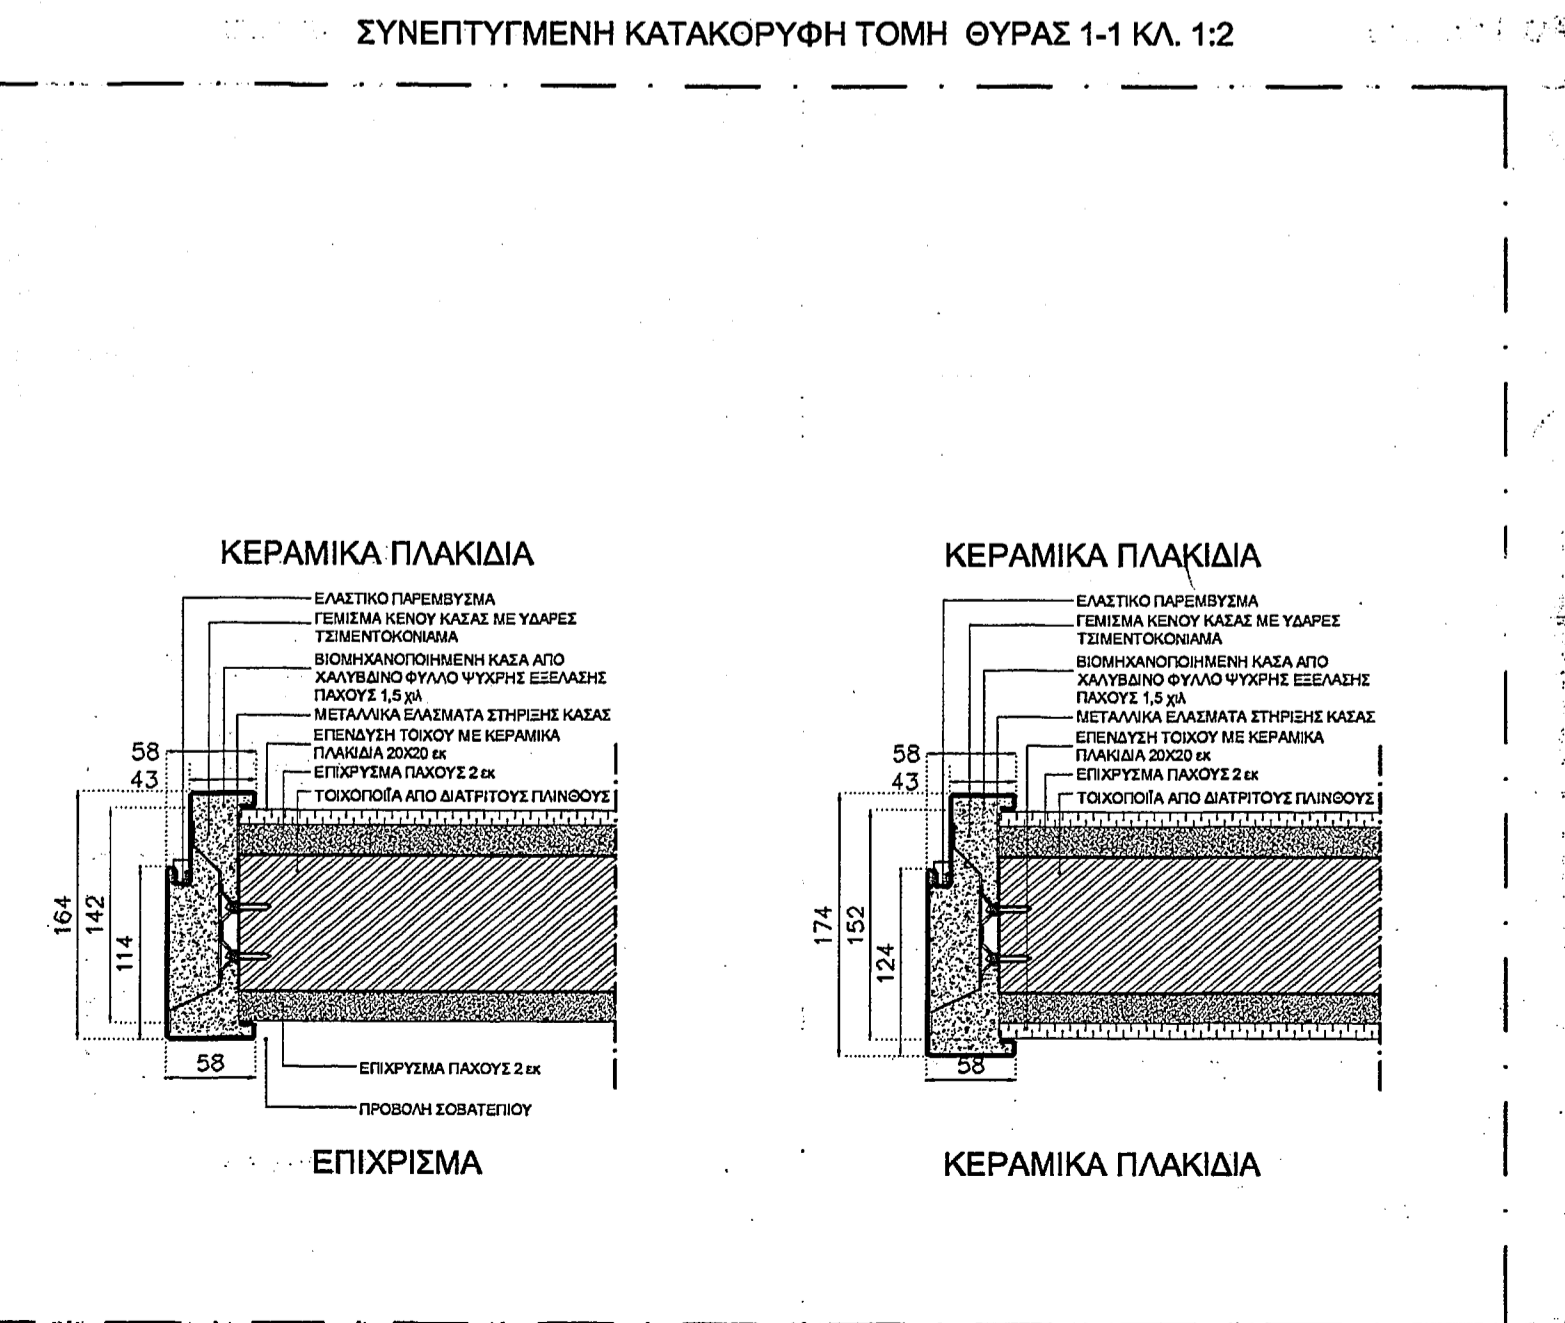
ΣΥΝΕΠΤΥΓΜΕΝΗ ΚΑΤΑΚΟΡΥΦΗ ΤΟΜΗ ΘΥΡΑΣ 1-1 ΚΛ. 1:2

ΚΕΡΑΜΙΚΑ ΠΛΑΚΙΔΙΑ

ΕΛΑΣΤΙΚΟ ΠΑΡΕΜΒΥΣΜΑ
ΓΕΜΙΣΜΑ ΚΕΝΟΥ ΚΑΣΑΣ ΜΕ ΥΔΑΡΕΣ ΤΣΙΜΕΝΤΟΚΟΝΙΑΜΑ
ΒΙΟΜΗΧΑΝΟΠΟΙΗΜΕΝΗ ΚΑΣΑ ΑΠΟ ΧΑΛΥΒΔΙΝΟ ΦΥΛΛΟ ΨΥΧΡΗΣ ΕΞΕΛΑΣΗΣ ΠΑΧΟΥΣ 1,5 χιλ
ΜΕΤΑΛΛΙΚΑ ΕΛΑΣΜΑΤΑ ΣΤΗΡΙΞΗΣ ΚΑΣΑΣ
ΕΠΕΝΔΥΣΗ ΤΟΙΧΟΥ ΜΕ ΚΕΡΑΜΙΚΑ ΠΛΑΚΙΔΙΑ 20Χ20 εκ
ΕΠΙΧΡΥΣΜΑ ΠΑΧΟΥΣ 2 εκ
ΤΟΙΧΟΠΟΙΪΑ ΑΠΟ ΔΙΑΤΡΙΤΟΥΣ ΠΛΙΝΘΟΥΣ

58
43
164
142
114
58

ΕΠΙΧΡΥΣΜΑ ΠΑΧΟΥΣ 2 εκ
ΠΡΟΒΟΛΗ ΣΟΒΑΤΕΠΙΟΥ

ΕΠΙΧΡΙΣΜΑ

ΚΕΡΑΜΙΚΑ ΠΛΑΚΙΔΙΑ

ΕΛΑΣΤΙΚΟ ΠΑΡΕΜΒΥΣΜΑ
ΓΕΜΙΣΜΑ ΚΕΝΟΥ ΚΑΣΑΣ ΜΕ ΥΔΑΡΕΣ ΤΣΙΜΕΝΤΟΚΟΝΙΑΜΑ
ΒΙΟΜΗΧΑΝΟΠΟΙΗΜΕΝΗ ΚΑΣΑ ΑΠΟ ΧΑΛΥΒΔΙΝΟ ΦΥΛΛΟ ΨΥΧΡΗΣ ΕΞΕΛΑΣΗΣ ΠΑΧΟΥΣ 1,5 χιλ
ΜΕΤΑΛΛΙΚΑ ΕΛΑΣΜΑΤΑ ΣΤΗΡΙΞΗΣ ΚΑΣΑΣ
ΕΠΕΝΔΥΣΗ ΤΟΙΧΟΥ ΜΕ ΚΕΡΑΜΙΚΑ ΠΛΑΚΙΔΙΑ 20Χ20 εκ
ΕΠΙΧΡΥΣΜΑ ΠΑΧΟΥΣ 2 εκ
ΤΟΙΧΟΠΟΙΪΑ ΑΠΟ ΔΙΑΤΡΙΤΟΥΣ ΠΛΙΝΘΟΥΣ

58
43
174
152
124
58

ΚΕΡΑΜΙΚΑ ΠΛΑΚΙΔΙΑ